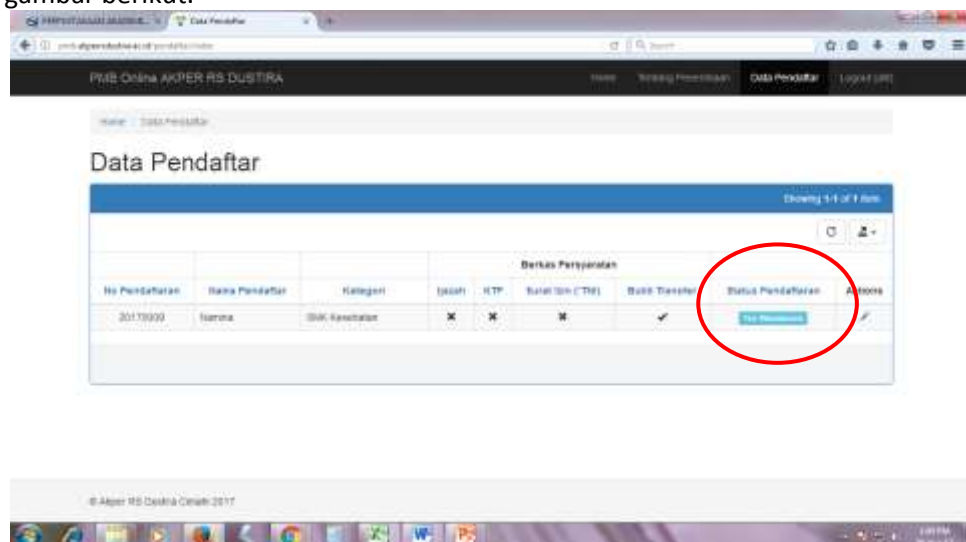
gambar berikut:

PERPUSTAKAAN AKADEMIK... | Data Pendaftar

PMB Online AKPER RS DUSTIRA

Home | Tentang Pendaftaran | Data Pendaftar | Logout

Home / Data Pendaftar

Data Pendaftar

Showing 1-1 of 1 item

| | | | Berkas Persyaratan | | | | | |
|---|---|---|---|---|---|---|---|---|
| No Pendaftaran | Nama Pendaftar | Kategori | Ijazah | KTP | Surat Izin (CTM) | Bukti Transfer | Status Pendaftaran | Actions |
| 20170000 | Nama | SMK Kesehatan | ✖ | ✖ | ✖ | ✔ | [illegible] | |

© Akper RS Dustira Cimahi 2017